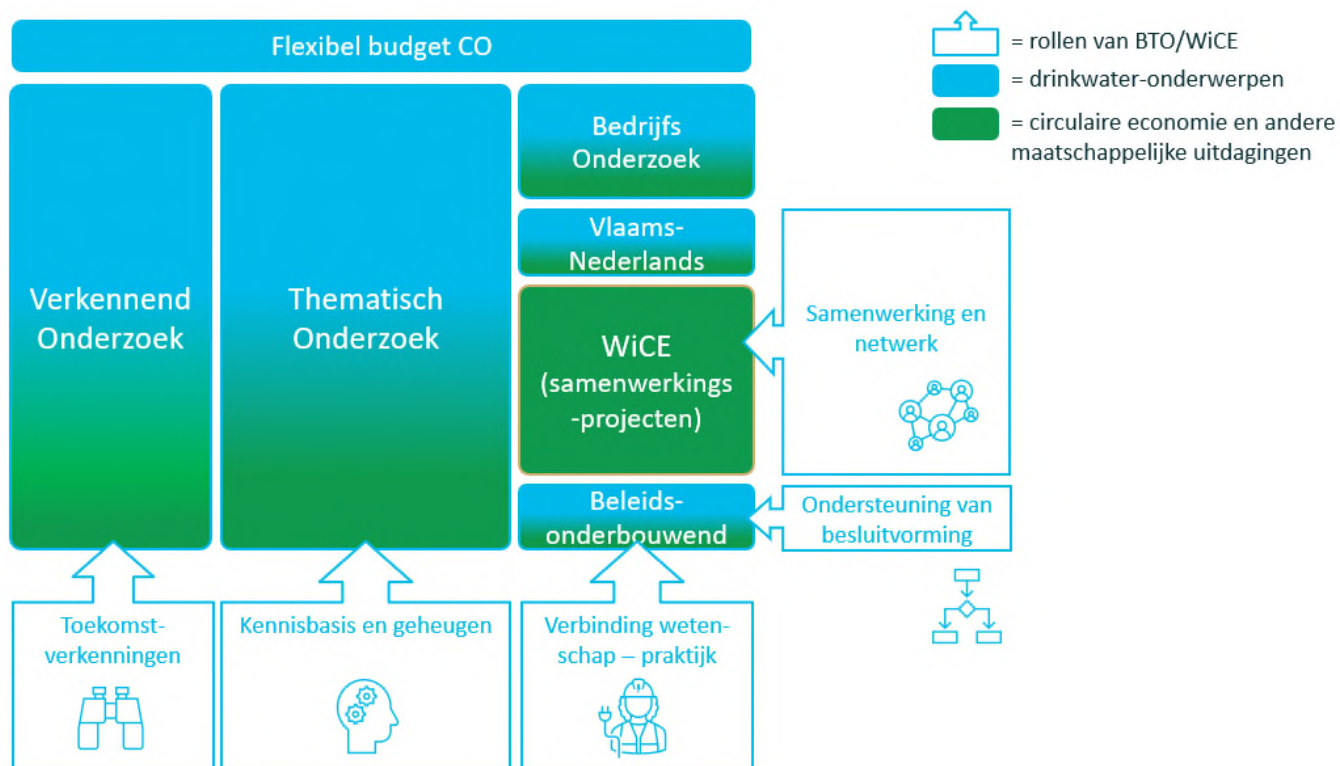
Flexibel budget CO

= rollen van BTO/WiCE
= drinkwater-onderwerpen
= circulaire economie en andere maatschappelijke uitdagingen

Verkennend Onderzoek

Thematisch Onderzoek

Bedrijfs Onderzoek

Vlaams-Nederlands

WiCE (samenwerkings-projecten)

Samenwerking en netwerk

Beleids-onderbouwend

Ondersteuning van besluitvorming

Toekomst-verkenningen

Kennisbasis en geheugen

Verbinding weten-schap – praktijk